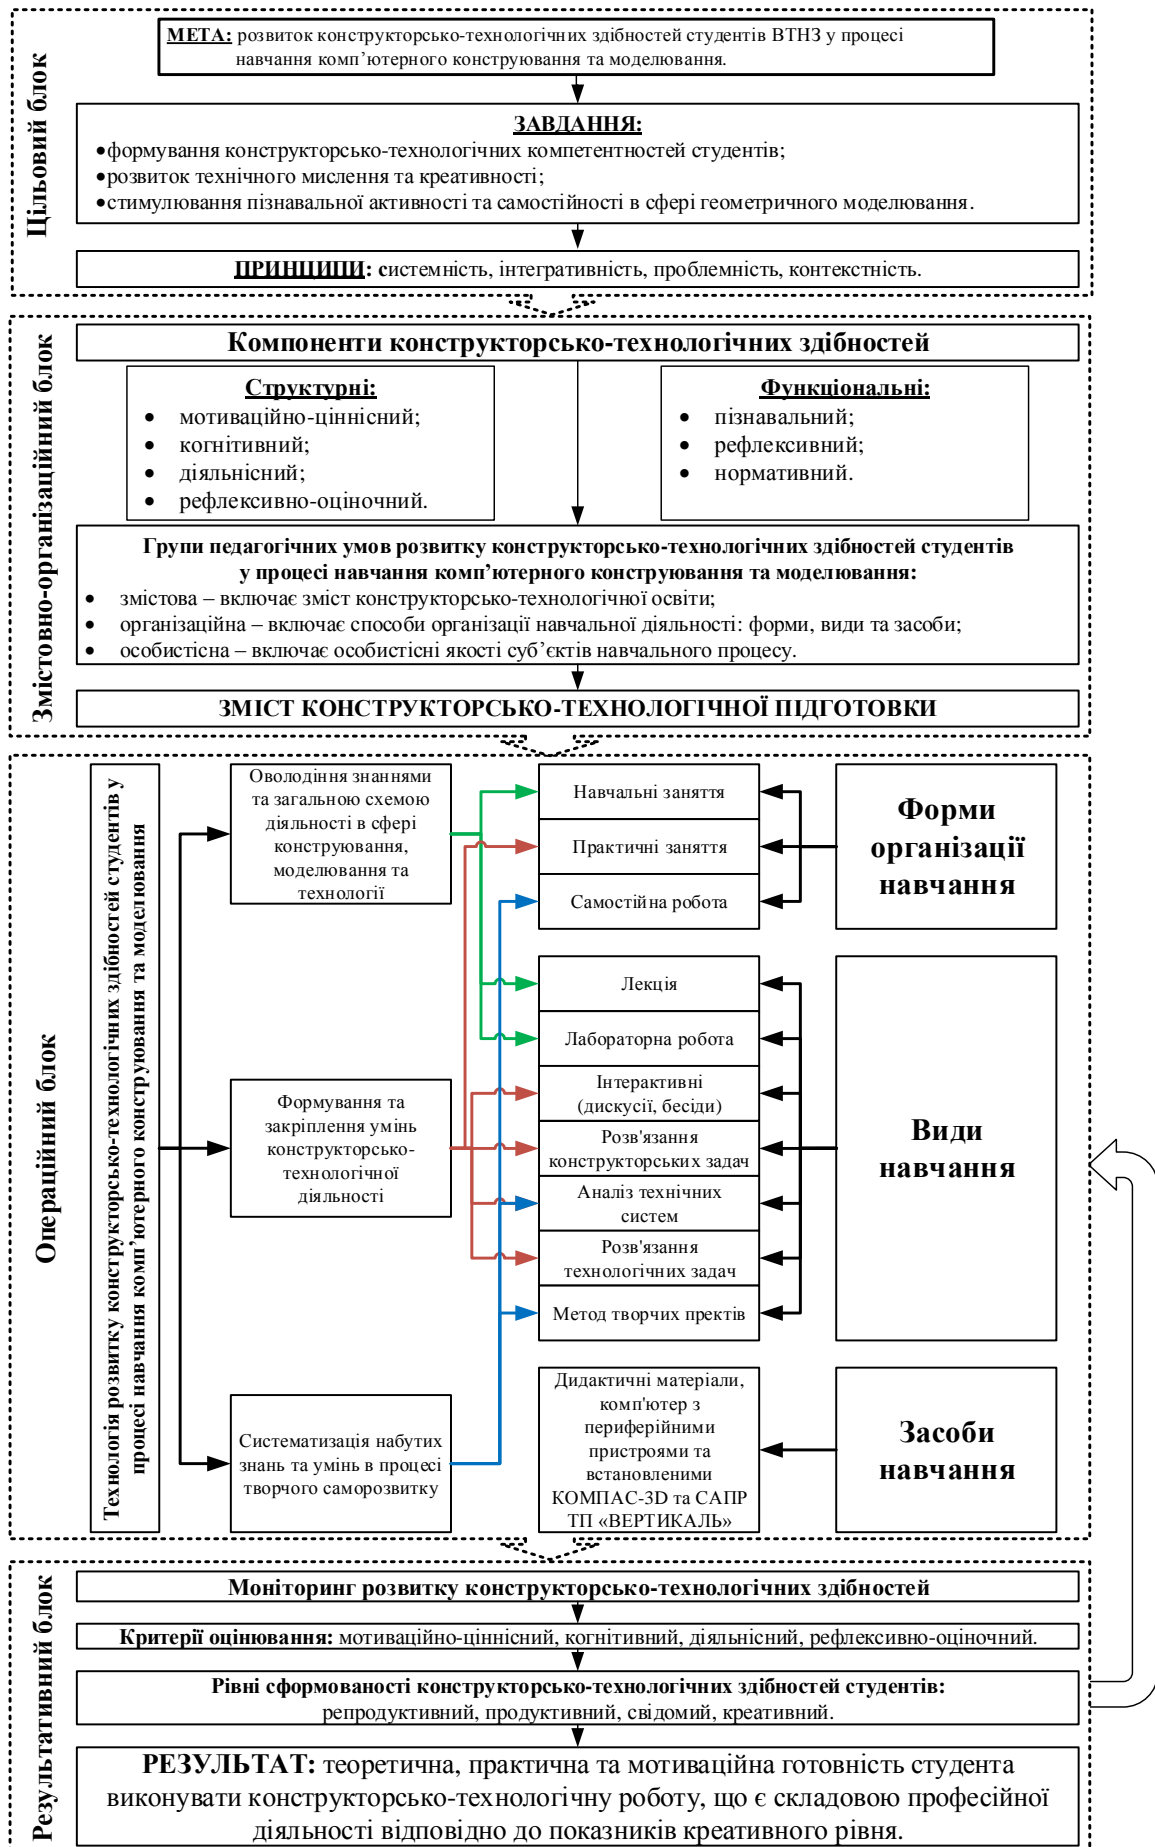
Цільовий блок

МЕТА: розвиток конструкторсько-технологічних здібностей студентів ВТНЗ у процесі навчання комп'ютерного конструювання та моделювання.

ЗАВДАННЯ:
•формування конструкторсько-технологічних компетентностей студентів;
•розвиток технічного мислення та креативності;
•стимулювання пізнавальної активності та самостійності в сфері геометричного моделювання.

ПРИНЦИПИ: системність, інтегративність, проблемність, контекстність.

Змістовно-організаційний блок

Компоненти конструкторсько-технологічних здібностей

Структурні:
• мотиваційно-ціннісний;
• когнітивний;
• діяльнісний;
• рефлексивно-оціночний.

Функціональні:
• пізнавальний;
• рефлексивний;
• нормативний.

Групи педагогічних умов розвитку конструкторсько-технологічних здібностей студентів у процесі навчання комп'ютерного конструювання та моделювання:
• змістова – включає зміст конструкторсько-технологічної освіти;
• організаційна – включає способи організації навчальної діяльності: форми, види та засоби;
• особистісна – включає особистісні якості суб'єктів навчального процесу.

ЗМІСТ КОНСТРУКТОРСЬКО-ТЕХНОЛОГІЧНОЇ ПІДГОТОВКИ

Операційний блок

Технологія розвитку конструкторсько-технологічних здібностей студентів у процесі навчання комп'ютерного конструювання та моделювання

Оволодіння знаннями та загальною схемою діяльності в сфері конструювання, моделювання та технології

Формування та закріплення умінь конструкторсько-технологічної діяльності

Систематизація набутих знань та умінь в процесі творчого саморозвитку

Навчальні заняття
Практичні заняття
Самостійна робота

Форми організації навчання

Лекція
Лабораторна робота
Інтерактивні (дискусії, бесіди)
Розв'язання конструкторських задач
Аналіз технічних систем
Розв'язання технологічних задач
Метод творчих пректів

Види навчання

Дидактичні матеріали, комп'ютер з периферійними пристроями та встановленими КОМПАС-3D та САПР ТП «ВЕРТИКАЛЬ»

Засоби навчання

Результативний блок

Моніторинг розвитку конструкторсько-технологічних здібностей

Критерії оцінювання: мотиваційно-ціннісний, когнітивний, діяльнісний, рефлексивно-оціночний.

Рівні сформованості конструкторсько-технологічних здібностей студентів: репродуктивний, продуктивний, свідомий, креативний.

РЕЗУЛЬТАТ: теоретична, практична та мотиваційна готовність студента виконувати конструкторсько-технологічну роботу, що є складовою професійної діяльності відповідно до показників креативного рівня.